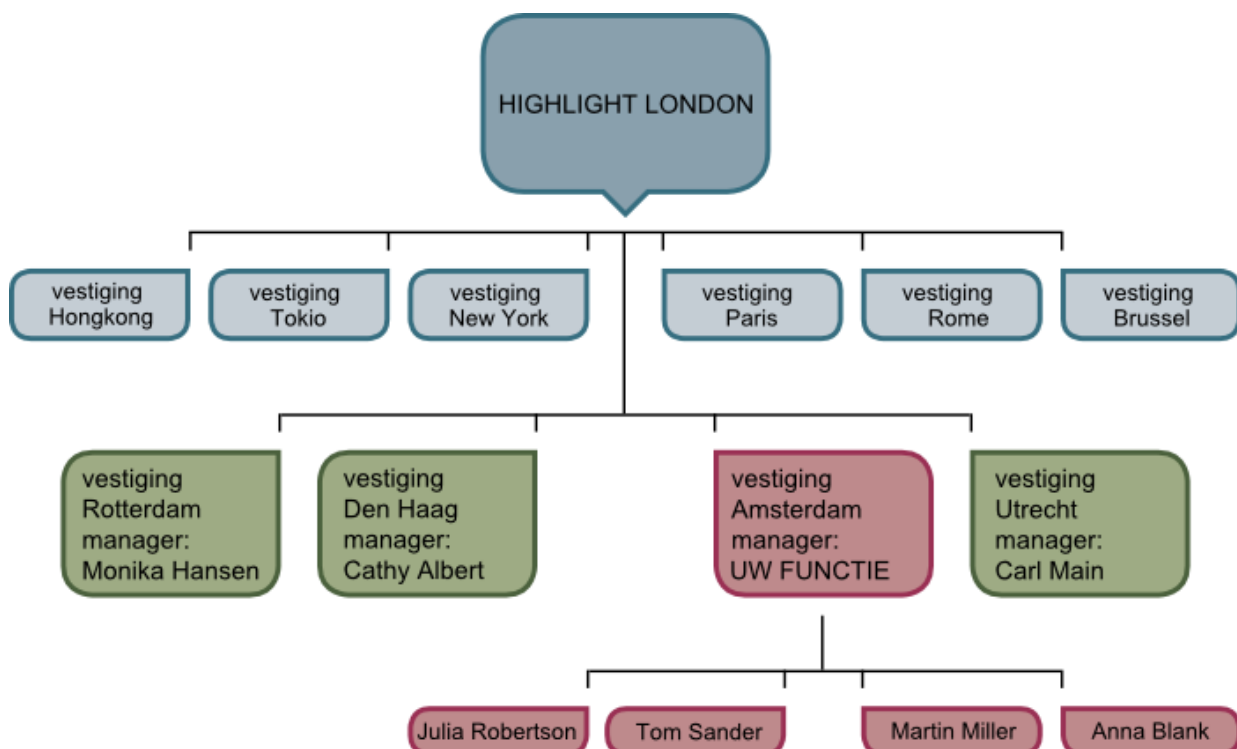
HIGHLIGHT LONDON

vestiging Hongkong

vestiging Tokio

vestiging New York

vestiging Paris

vestiging Rome

vestiging Brussel

vestiging Rotterdam manager: Monika Hansen

vestiging Den Haag manager: Cathy Albert

vestiging Amsterdam manager: UW FUNCTIE

vestiging Utrecht manager: Carl Main

Julia Robertson

Tom Sander

Martin Miller

Anna Blank